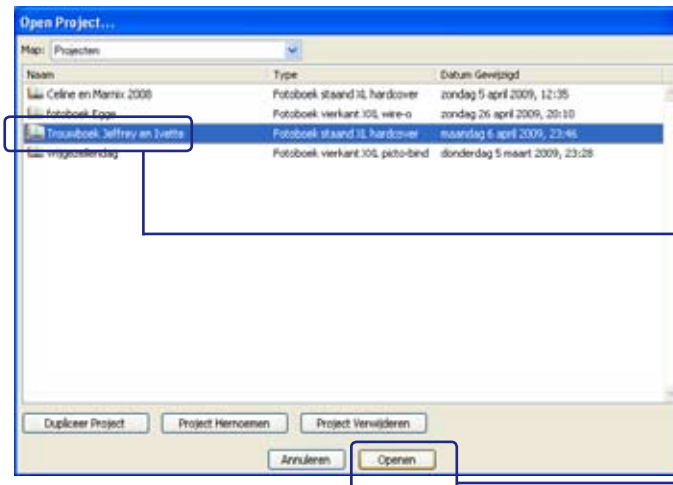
Open Project...

Map: Projecten

| Naam | Type | Datum Gewijzigd |
|---|---|---|
| Celine en Marnix 2008 | Fotoboek staand XL hardcover | zondag 5 april 2009, 12:35 |
| fotoboek Egge | Fotoboek vierkant XXL wire-o | zondag 26 april 2009, 20:10 |
| Trouwboek Jeffrey en Ivette | Fotoboek staand XL hardcover | maandag 6 april 2009, 23:46 |
| Vrijgezellendag | Fotoboek vierkant XXL picto-bind | donderdag 5 maart 2009, 23:28 |

Dupliceer Project
Project Hernoemen
Project Verwijderen
Annuleren
Openen